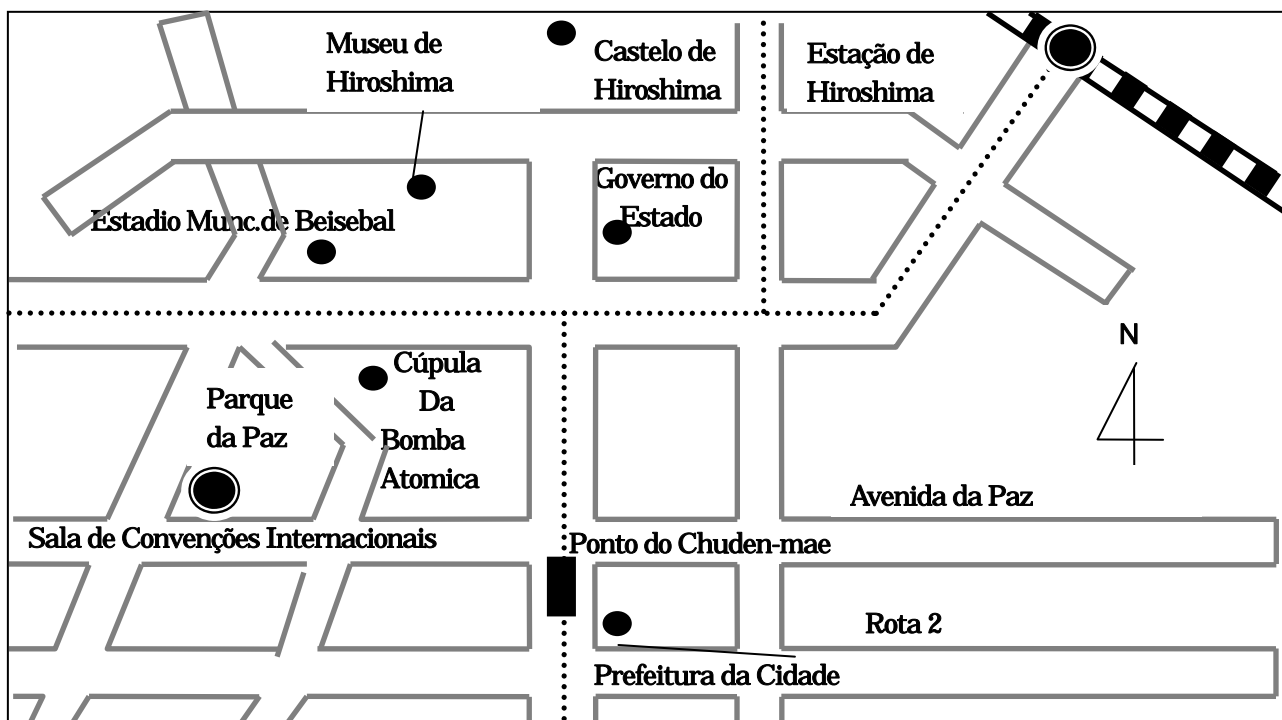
Museu de Hiroshima

Castelo de Hiroshima

Estação de Hiroshima

Governo do Estado

Estadio Munc.de Beisebal

N

Parque da Paz

Cúpula Da Bomba Atomica

Avenida da Paz

Sala de Convenções Internacionais

Ponto do Chuden-mae

Rota 2

Prefeitura da Cidade